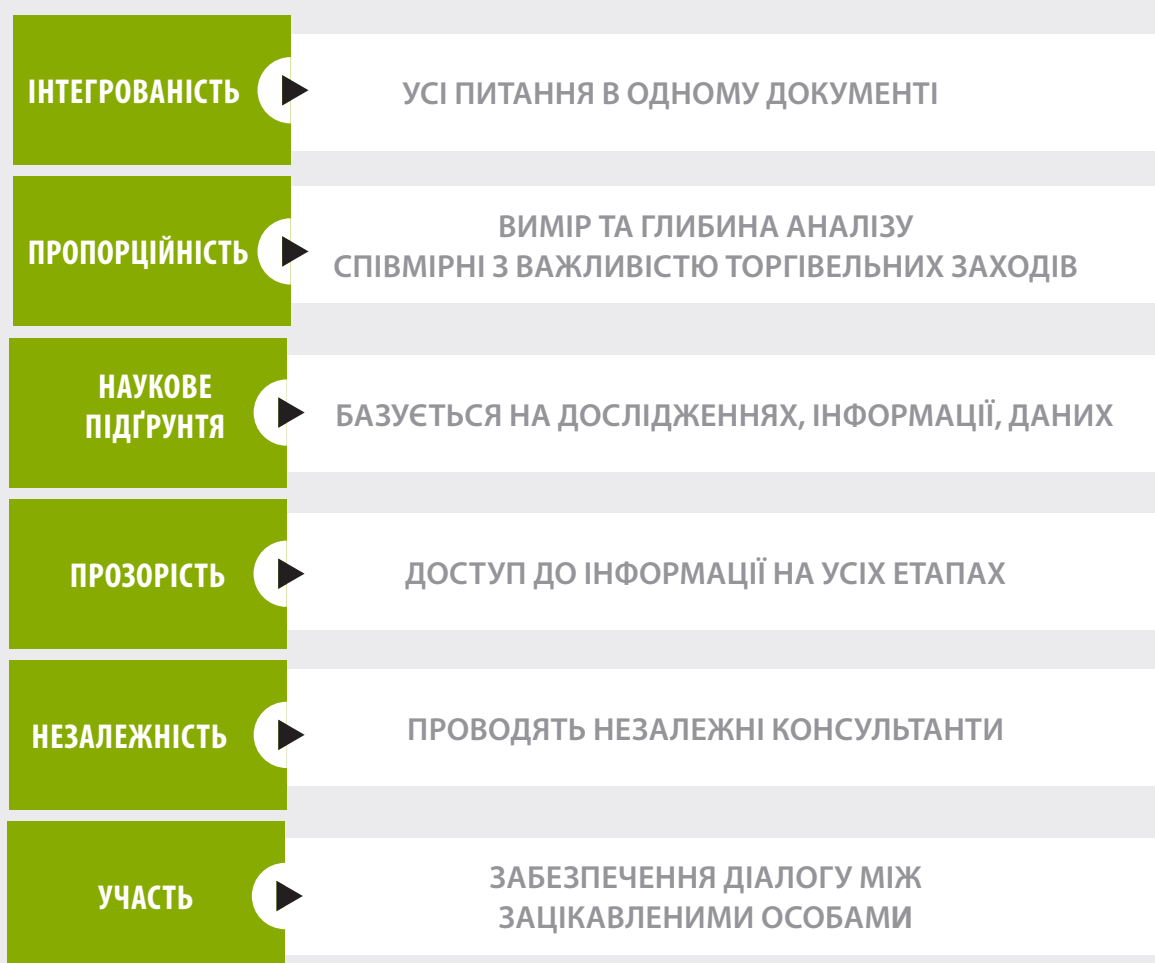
ІНТЕГРОВАНІСТЬ

УСІ ПИТАННЯ В ОДНОМУ ДОКУМЕНТІ

ПРОПОРЦІЙНІСТЬ

ВИМІР ТА ГЛИБИНА АНАЛІЗУ СПІВМІРНІ З ВАЖЛИВІСТЮ ТОРГІВЕЛЬНИХ ЗАХОДІВ

НАУКОВЕ ПІДҐРУНТЯ

БАЗУЄТЬСЯ НА ДОСЛІДЖЕННЯХ, ІНФОРМАЦІЇ, ДАНИХ

ПРОЗОРІСТЬ

ДОСТУП ДО ІНФОРМАЦІЇ НА УСІХ ЕТАПАХ

НЕЗАЛЕЖНІСТЬ

ПРОВОДЯТЬ НЕЗАЛЕЖНІ КОНСУЛЬТАНТИ

УЧАСТЬ

ЗАБЕЗПЕЧЕННЯ ДІАЛОГУ МІЖ ЗАЦІКАВЛЕНИМИ ОСОБАМИ